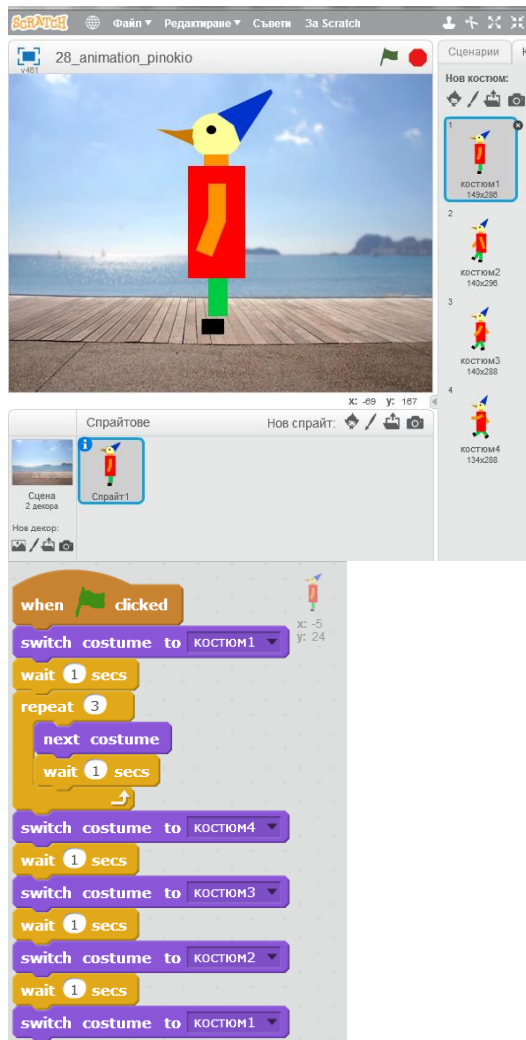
SCRATCH Файл ▾ Редактиране ▾ Съвети За Scratch

28_animation_pinokio

v461

Сценарии К

Нов костюм:

1
костюм1
149x288

2
костюм2
140x296

3
костюм3
140x288

4
костюм4
134x288

x: -69 y: 167

Спрайтове

Нов спрайт:

Сцена
2 декора

Спрайт1

Нов декор:

x: -5
y: 24

when clicked
switch costume to костюм1
wait 1 secs
repeat 3
next costume
wait 1 secs
switch costume to костюм4
wait 1 secs
switch costume to костюм3
wait 1 secs
switch costume to костюм2
wait 1 secs
switch costume to костюм1